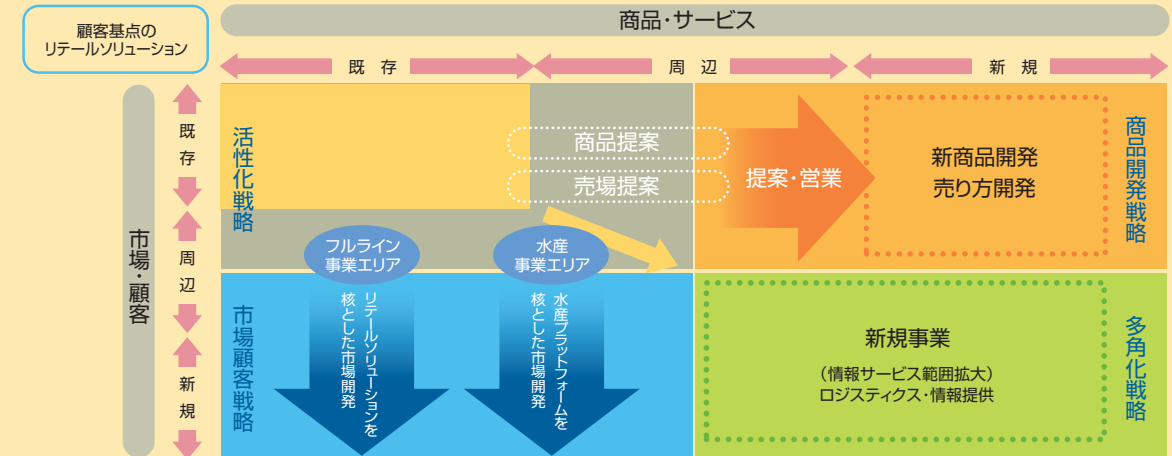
顧客基点の
リテールソリューション

商品・サービス

既存　周辺　新規

市場・顧客

既存　周辺　新規

活性化戦略

商品提案
売場提案

提案・営業

新商品開発
売り方開発

商品開発戦略

フルライン
事業エリア

水産
事業エリア

市場顧客戦略

リテールソリューションを核とした市場開発

水産プラットフォームを核とした市場開発

新規事業
（情報サービス範囲拡大）
ロジスティクス・情報提供

多角化戦略